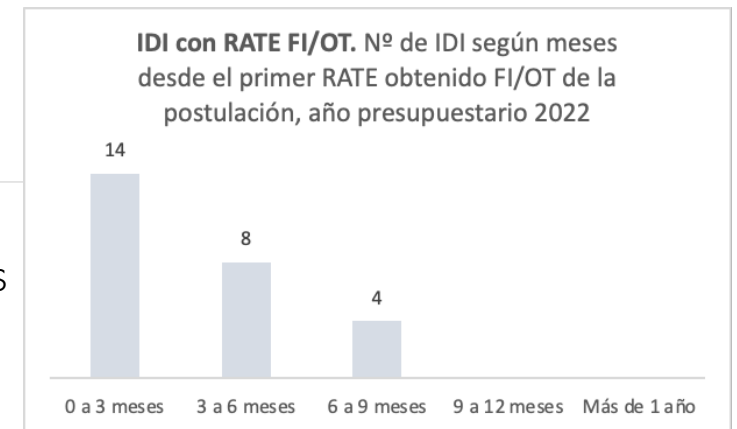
**IDI con RATE FI/OT.** Nº de IDI según meses desde el primer RATE obtenido FI/OT de la postulación, año presupuestario 2022

14

8

4

0 a 3 meses
3 a 6 meses
6 a 9 meses
9 a 12 meses
Más de 1 año

6